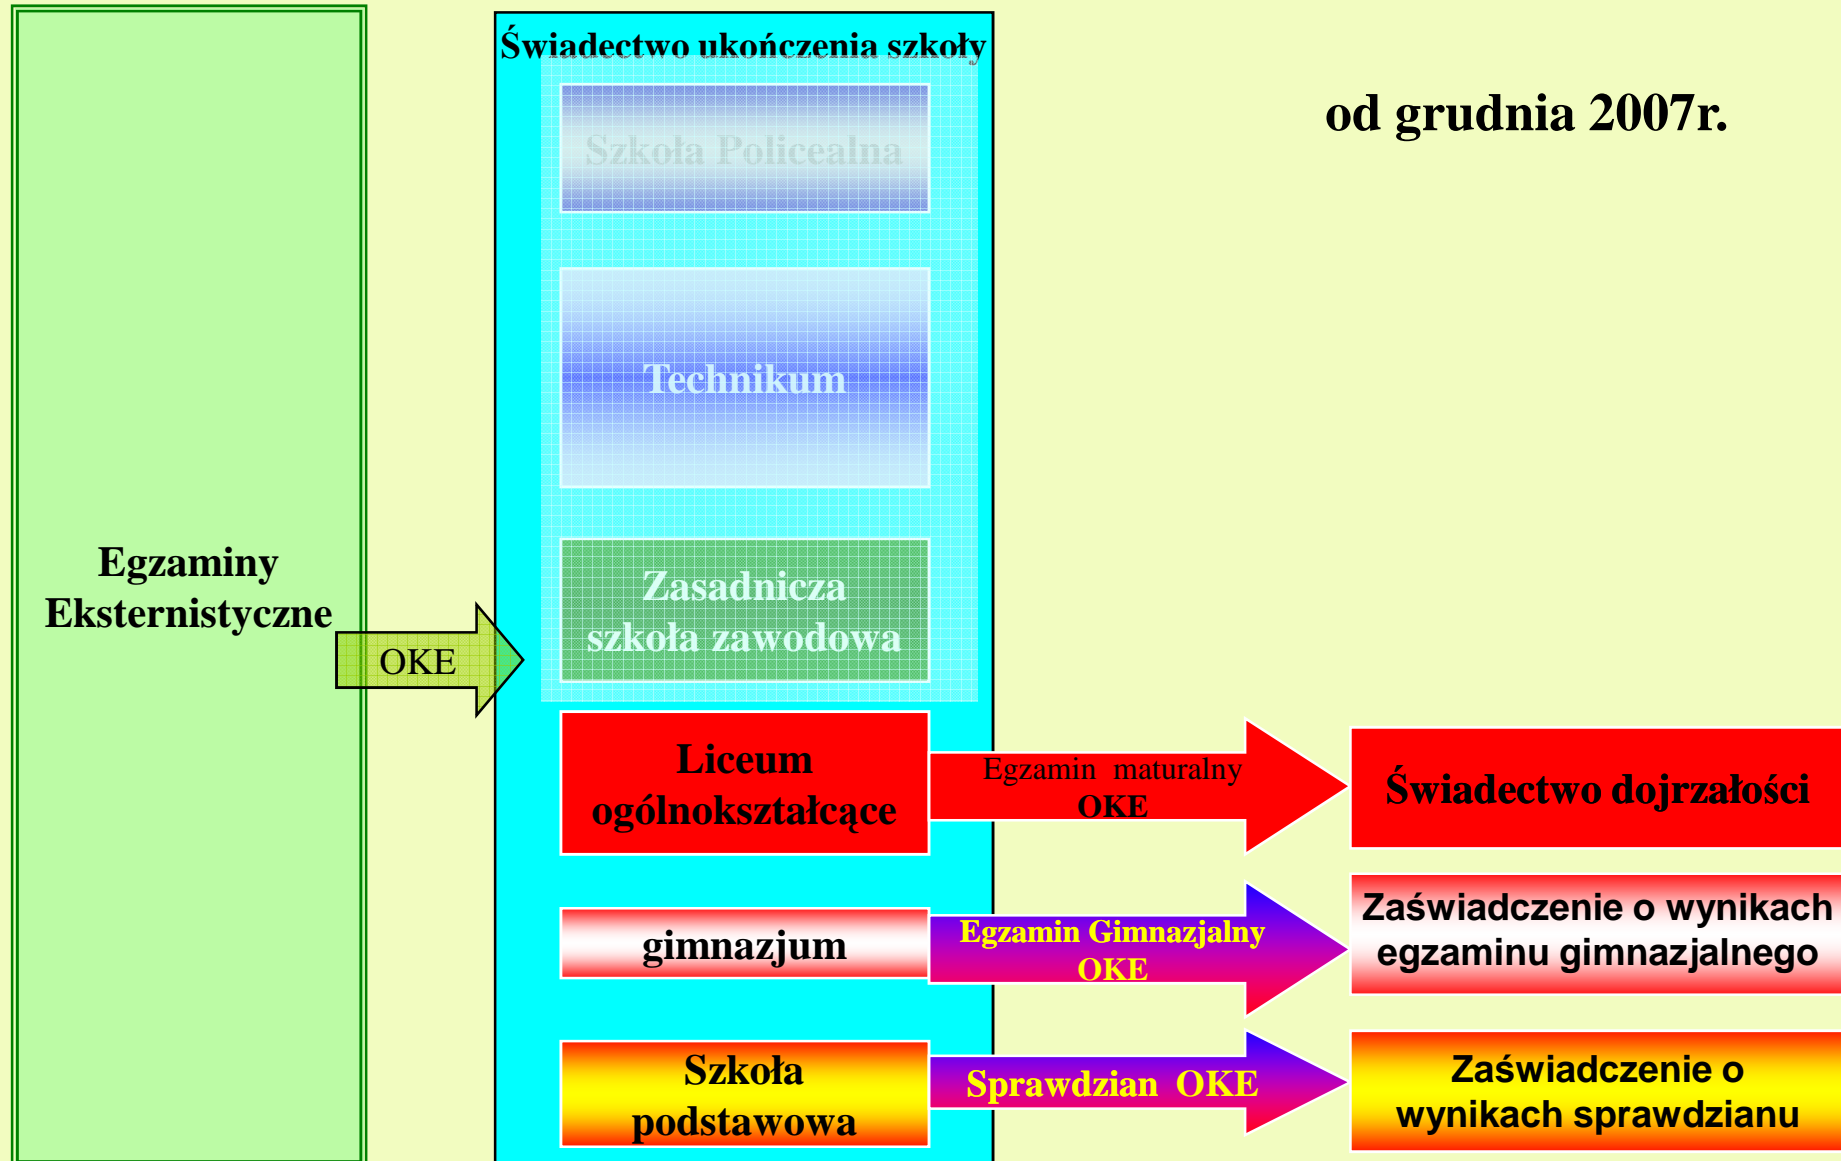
Świadectwo ukończenia szkoły

od grudnia 2007r.

Szkoła Policealna

Technikum

Egzaminy Eksternistyczne

Zasadnicza szkoła zawodowa

OKE

Liceum ogólnokształcące

Egzamin maturalny OKE

Świadectwo dojrzałości

gimnazjum

Egzamin Gimnazjalny OKE

Zaświadczenie o wynikach egzaminu gimnazjalnego

Szkoła podstawowa

Sprawdzian OKE

Zaświadczenie o wynikach sprawdzianu